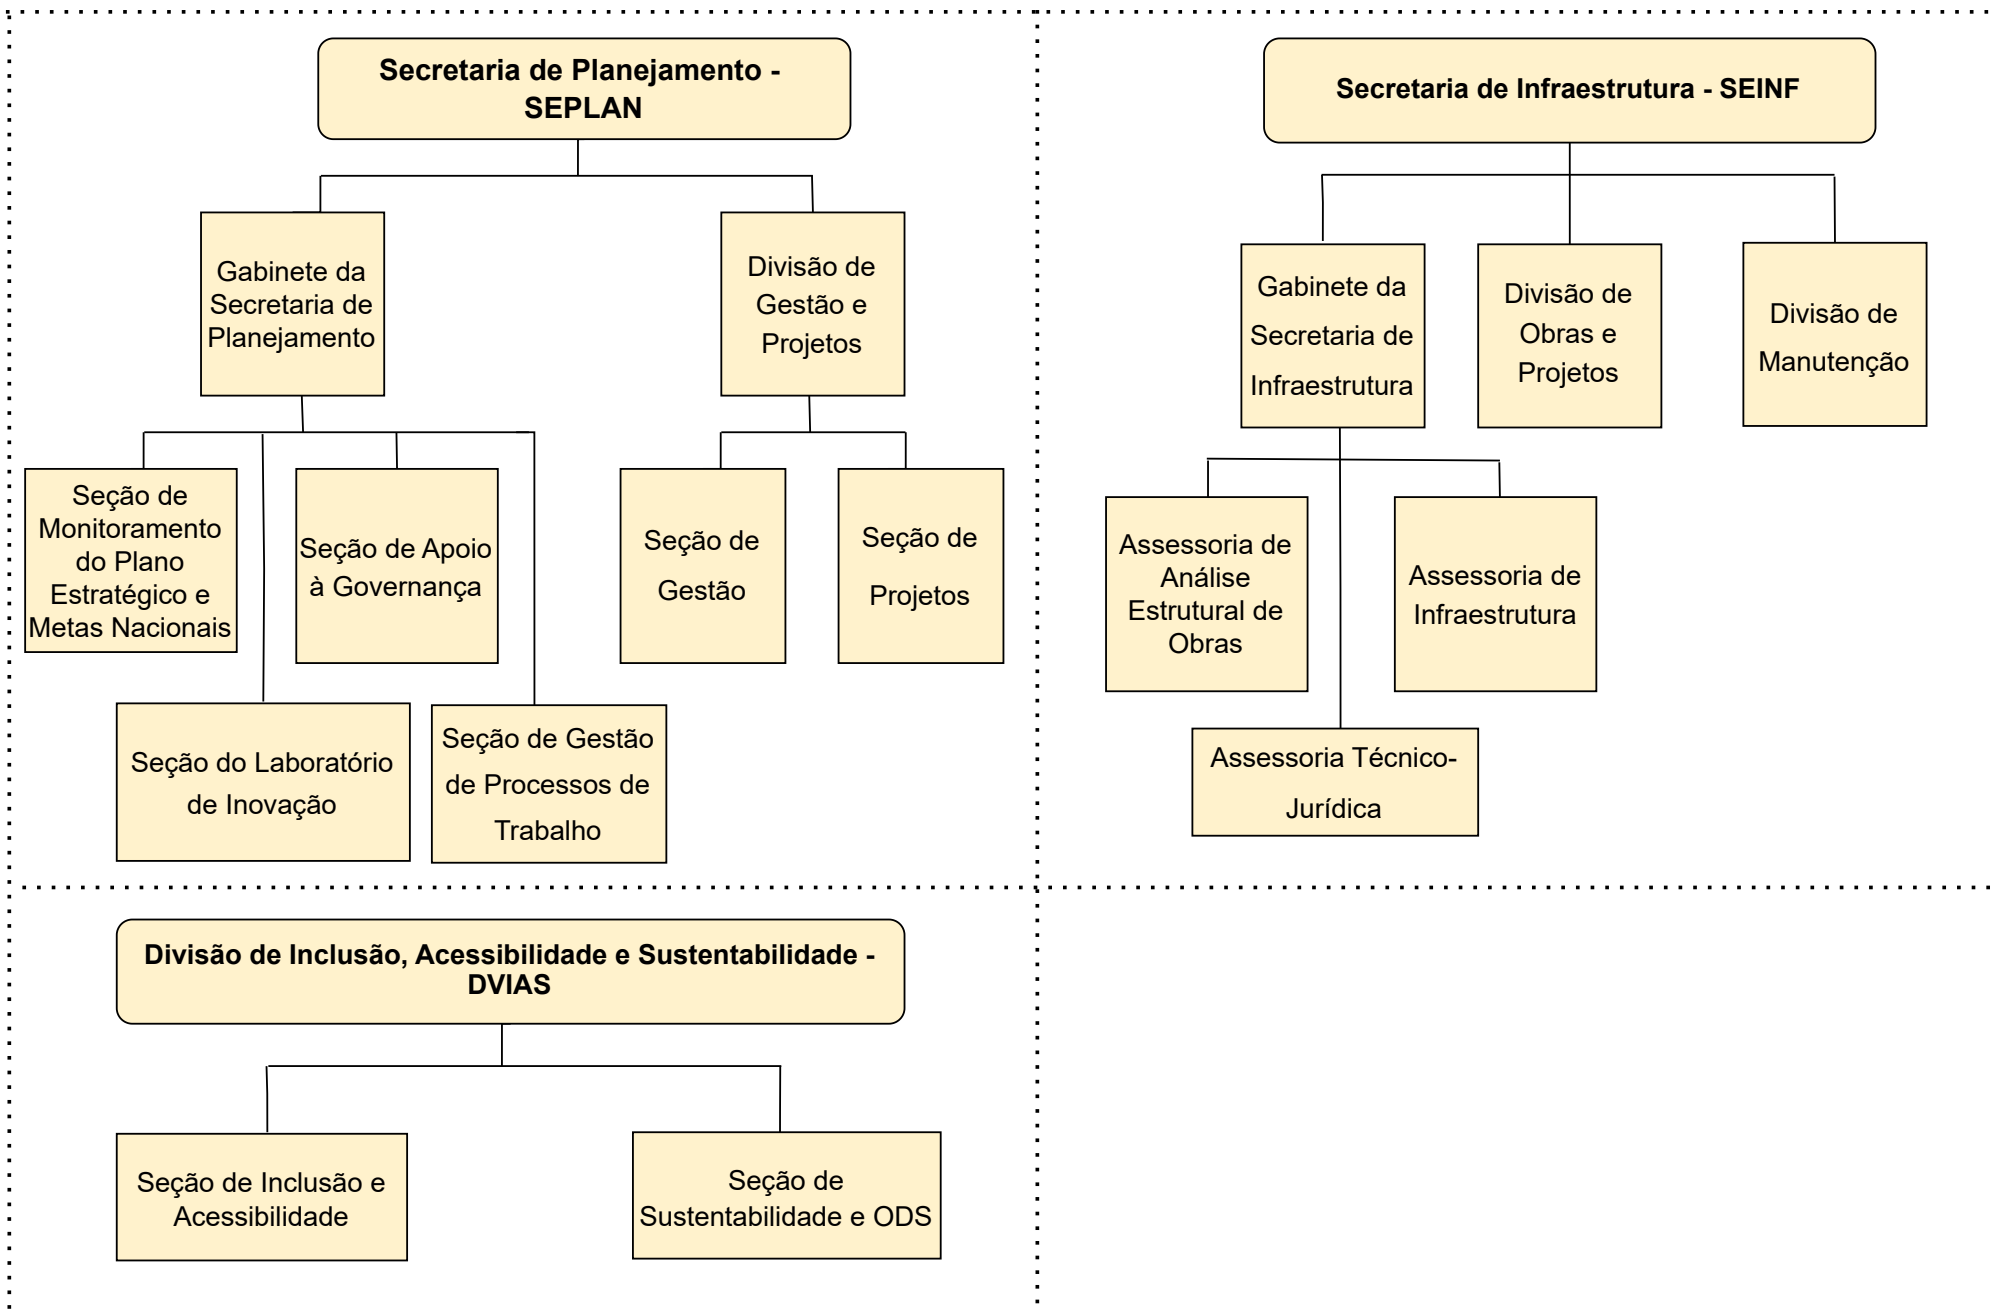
Secretaria de Planejamento - SEPLAN

Gabinete da Secretaria de Planejamento

Divisão de Gestão e Projetos

Seção de Monitoramento do Plano Estratégico e Metas Nacionais

Seção de Apoio à Governança

Seção de Gestão

Seção de Projetos

Seção do Laboratório de Inovação

Seção de Gestão de Processos de Trabalho

Secretaria de Infraestrutura - SEINF

Gabinete da Secretaria de Infraestrutura

Divisão de Obras e Projetos

Divisão de Manutenção

Assessoria de Análise Estrutural de Obras

Assessoria de Infraestrutura

Assessoria Técnico-Jurídica

Divisão de Inclusão, Acessibilidade e Sustentabilidade - DVIAS

Seção de Inclusão e Acessibilidade

Seção de Sustentabilidade e ODS